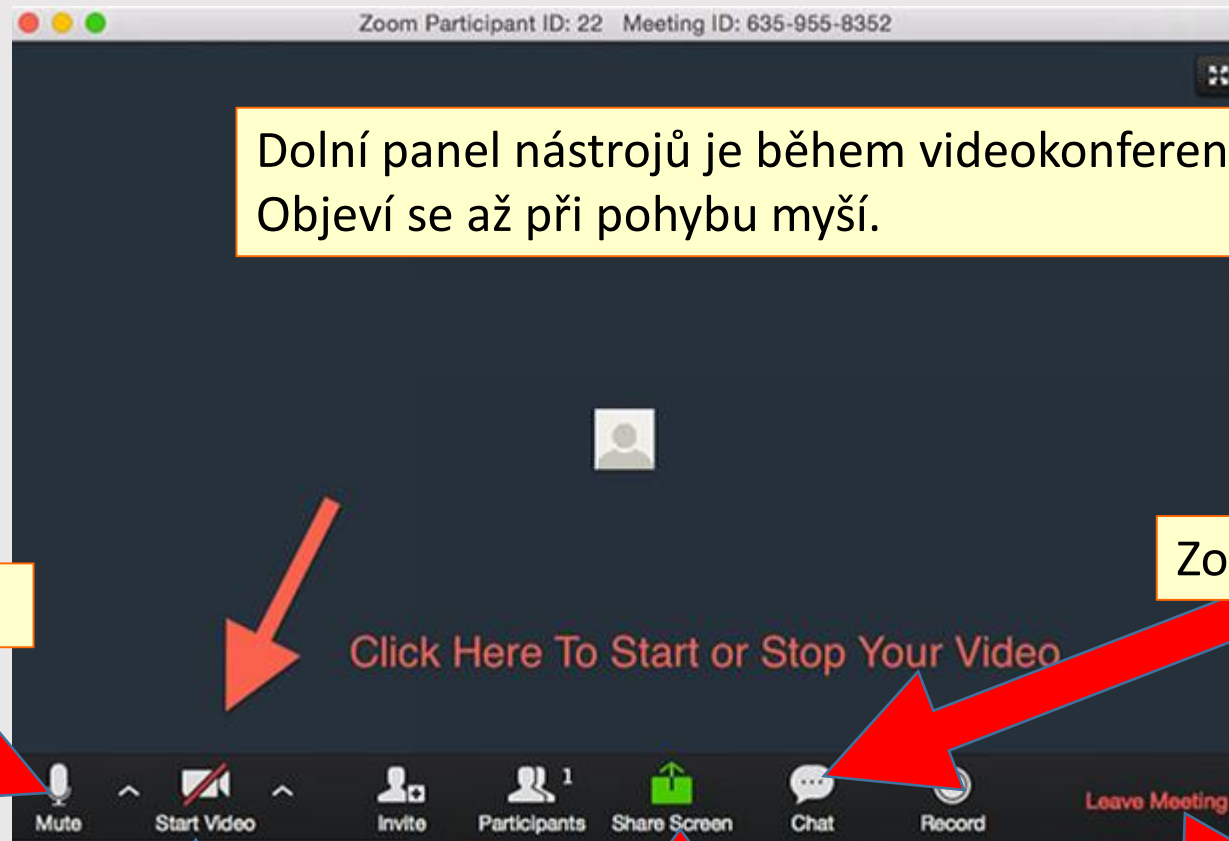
Zoom Participant ID: 22 Meeting ID: 635-955-8352

Dolní panel nástrojů je během videokonferen
Objeví se až při pohybu myší.

Zo

Click Here To Start or Stop Your Video

Mute

Start Video

Invite

Participants 1

Share Screen

Chat

Record

Leave Meeting